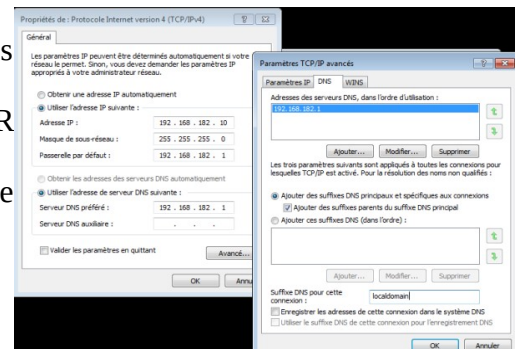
s
R
e

Propriétés de : Protocole Internet version 4 (TCP/IPv4)

Général

Les paramètres IP peuvent être déterminés automatiquement si votre réseau le permet. Sinon, vous devez demander les paramètres IP appropriés à votre administrateur réseau.

Obtenir une adresse IP automatiquement
Utiliser l'adresse IP suivante :
Adresse IP : 192 . 168 . 182 . 10
Masque de sous-réseau : 255 . 255 . 255 . 0
Passerelle par défaut : 192 . 168 . 182 . 1

Obtenir les adresses des serveurs DNS automatiquement
Utiliser l'adresse de serveur DNS suivante :
Serveur DNS préféré : 192 . 168 . 182 . 1
Serveur DNS auxiliaire : . . .

Valider les paramètres en quittant
Avancé...
OK
Annu

Paramètres TCP/IP avancés

Paramètres IP DNS WINS

Adresses des serveurs DNS, dans l'ordre d'utilisation :
192.168.182.1

Ajouter... Modifier... Supprimer

Les trois paramètres suivants sont appliqués à toutes les connexions pour lesquelles TCP/IP est activé. Pour la résolution des noms non qualifiés :

Ajouter des suffixes DNS principaux et spécifiques aux connexions
Ajouter des suffixes parents du suffixe DNS principal
Ajouter ces suffixes DNS (dans l'ordre) :

Ajouter... Modifier... Supprimer

Suffixe DNS pour cette connexion : localdomain

Enregistrer les adresses de cette connexion dans le système DNS
Utiliser le suffixe DNS de cette connexion pour l'enregistrement DNS

OK Annuler